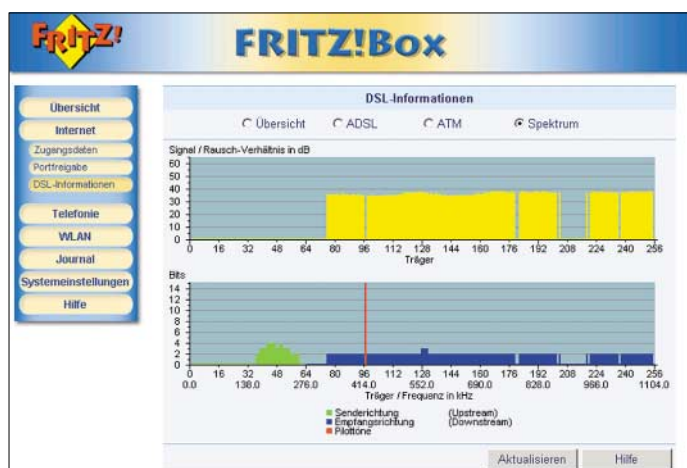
FRITZ!

FRITZ!Box

Übersicht
Internet
Zugangsdaten
Portfreigabe
DSL-Informationen
Telefonie
WLAN
Journal
Systemeinstellungen
Hilfe

DSL-Informationen

Übersicht ADSL ATM Spektrum

Signal / Rausch-Verhältnis in dB

60
50
40
30
20
10
0

0 16 32 48 64 80 96 112 128 144 160 176 192 208 224 240 256
Träger

Bits

14
12
10
8
6
4
2
0

0 16 32 48 64 80 96 112 128 144 160 176 192 208 224 240 256
0.0 138.0 276.0 414.0 552.0 690.0 828.0 966.0 1104.0
Träger / Frequenz in kHz

Senderichtung (Upstream)
Empfangsrichtung (Downstream)
Pilottöne

Aktualisieren Hilfe